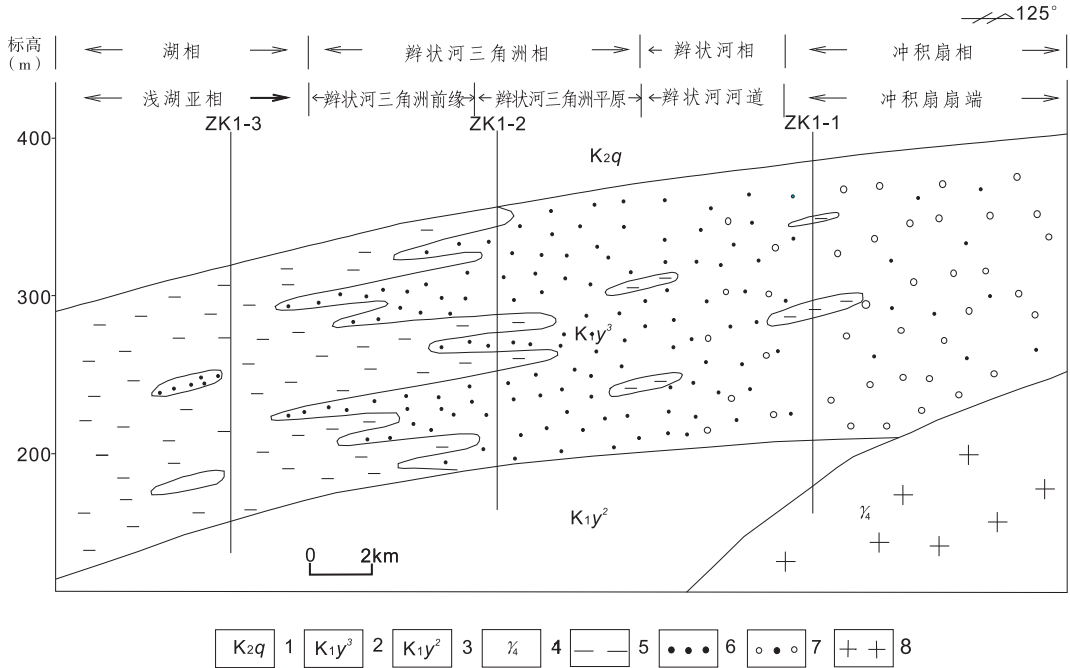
125°

标高（m）

← 湖相 → ← 辫状河三角洲相 → ← 辫状河相 ← 冲积扇相 →

← 浅湖亚相 → ←辫状河三角洲前缘→ ←辫状河三角洲平原→ ←辫状河河道 ← 冲积扇扇端 →

ZK1-3 ZK1-2 ZK1-1

400

300

200

$K_2q$

$K_1y^3$

$K_1y^2$

$\gamma_4$

0 2km

$K_2q$ 1 $K_1y^3$ 2 $K_1y^2$ 3 $\gamma_4$ 4 5 6 7 8